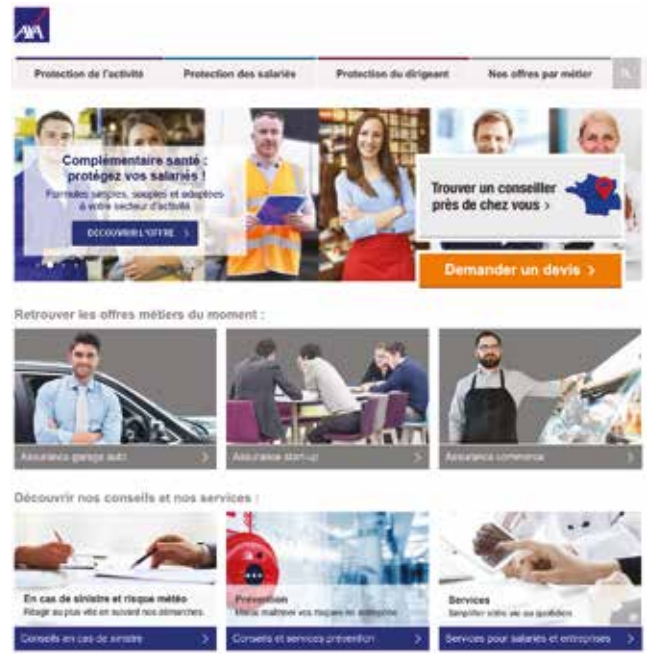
AXA

Protection de l'activité
Protection des salariés
Protection du dirigeant
Nos offres par métier

Complémentaire santé : protégez vos salariés !
Formules simples, souples et adaptées à votre secteur d'activité
DÉCOUVRIR L'OFFRE >

Trouver un conseiller près de chez vous >

Demander un devis >

Retrouver les offres métiers du moment :

Assurance garage auto >
Assurance start-up >
Assurance commerce >

Découvrir nos conseils et nos services :

En cas de sinistre et risque météo
Réagir au plus vite en suivant nos démarches
Conseils en cas de sinistre >

Prévention
Mieux maîtriser vos risques en entreprise
Conseils et services prévention >

Services
Simplifier votre vie au quotidien
Services pour salariés et entreprises >